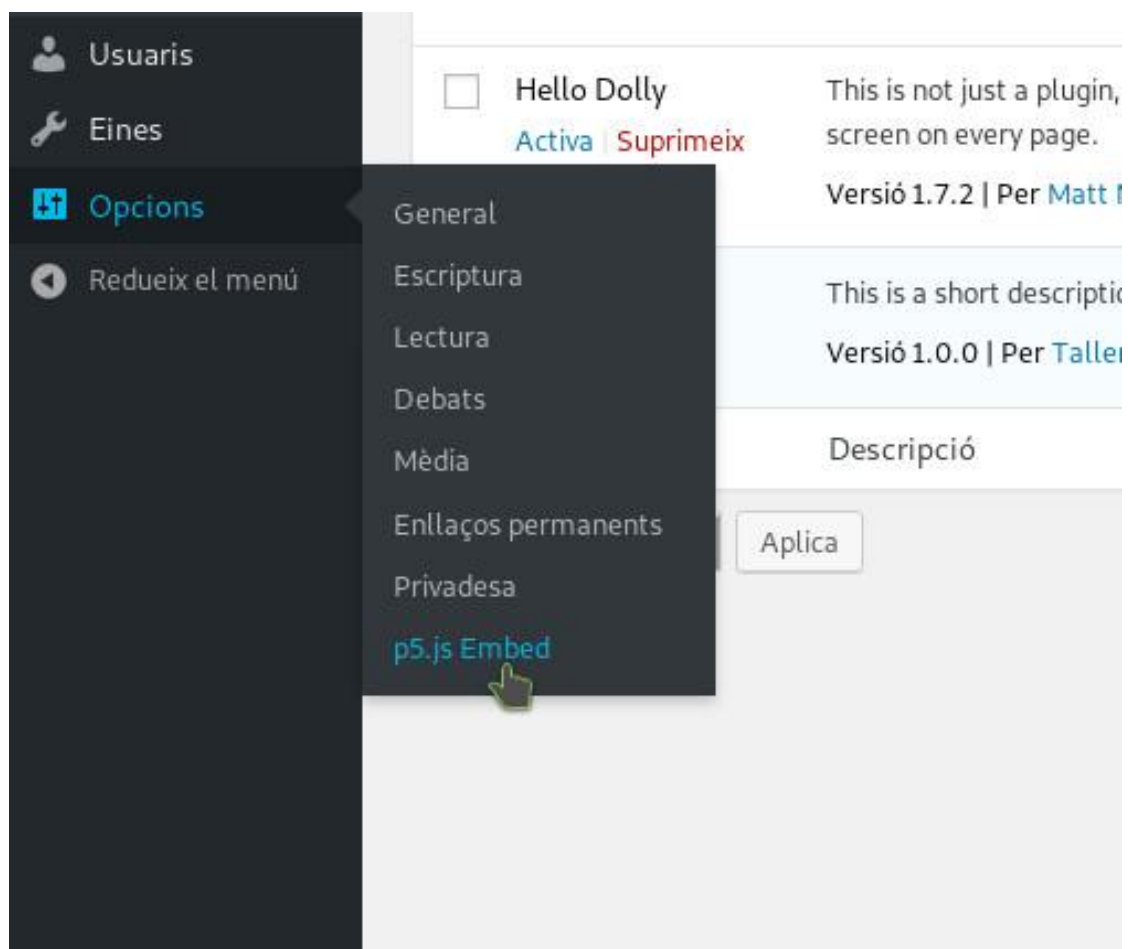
Usuaris

Eines

Opcions

Redueix el menú

General

Escriptura

Lectura

Debats

Mèdia

Enllaços permanents

Privadesa

p5.js Embed

Hello Dolly

Activa | Suprimeix

This is not just a plugin, screen on every page.

Versió 1.7.2 | Per Matt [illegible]

This is a short descripti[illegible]

Versió 1.0.0 | Per Taller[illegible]

Descripció

Aplica